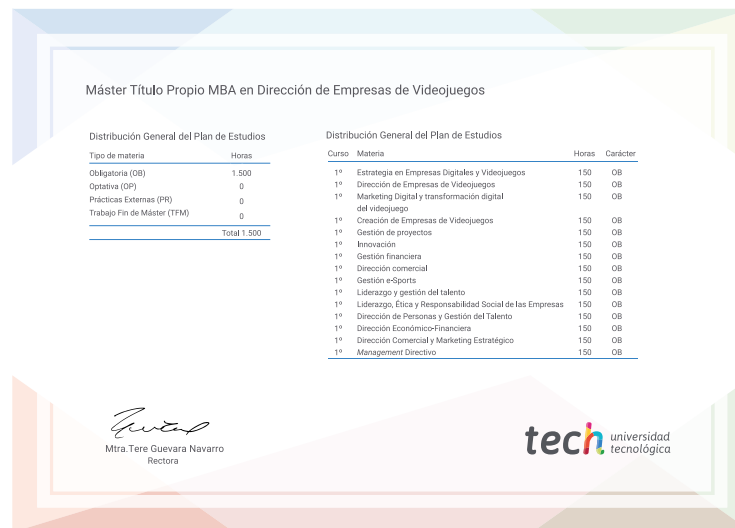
Máster Título Propio MBA en Dirección de Empresas de Videojuegos

Distribución General del Plan de Estudios

| Tipo de materia | Horas |
|---|---|
| Obligatoria (OB) | 1.500 |
| Optativa (OP) | 0 |
| Prácticas Externas (PR) | 0 |
| Trabajo Fin de Máster (TFM) | 0 |
| | Total 1.500 |

Distribución General del Plan de Estudios

| Curso | Materia | Horas | Carácter |
|---|---|---|---|
| 1º | Estrategia en Empresas Digitales y Videojuegos | 150 | OB |
| 1º | Dirección de Empresas de Videojuegos | 150 | OB |
| 1º | Marketing Digital y transformación digital del videojuego | 150 | OB |
| 1º | Creación de Empresas de Videojuegos | 150 | OB |
| 1º | Gestión de proyectos | 150 | OB |
| 1º | Innovación | 150 | OB |
| 1º | Gestión financiera | 150 | OB |
| 1º | Dirección comercial | 150 | OB |
| 1º | Gestión e-Sports | 150 | OB |
| 1º | Liderazgo y gestión del talento | 150 | OB |
| 1º | Liderazgo, Ética y Responsabilidad Social de las Empresas | 150 | OB |
| 1º | Dirección de Personas y Gestión del Talento | 150 | OB |
| 1º | Dirección Económico-Financiera | 150 | OB |
| 1º | Dirección Comercial y Marketing Estratégico | 150 | OB |
| 1º | Management Directivo | 150 | OB |

Mtra.Tere Guevara Navarro
Rectora

tech universidad tecnológica